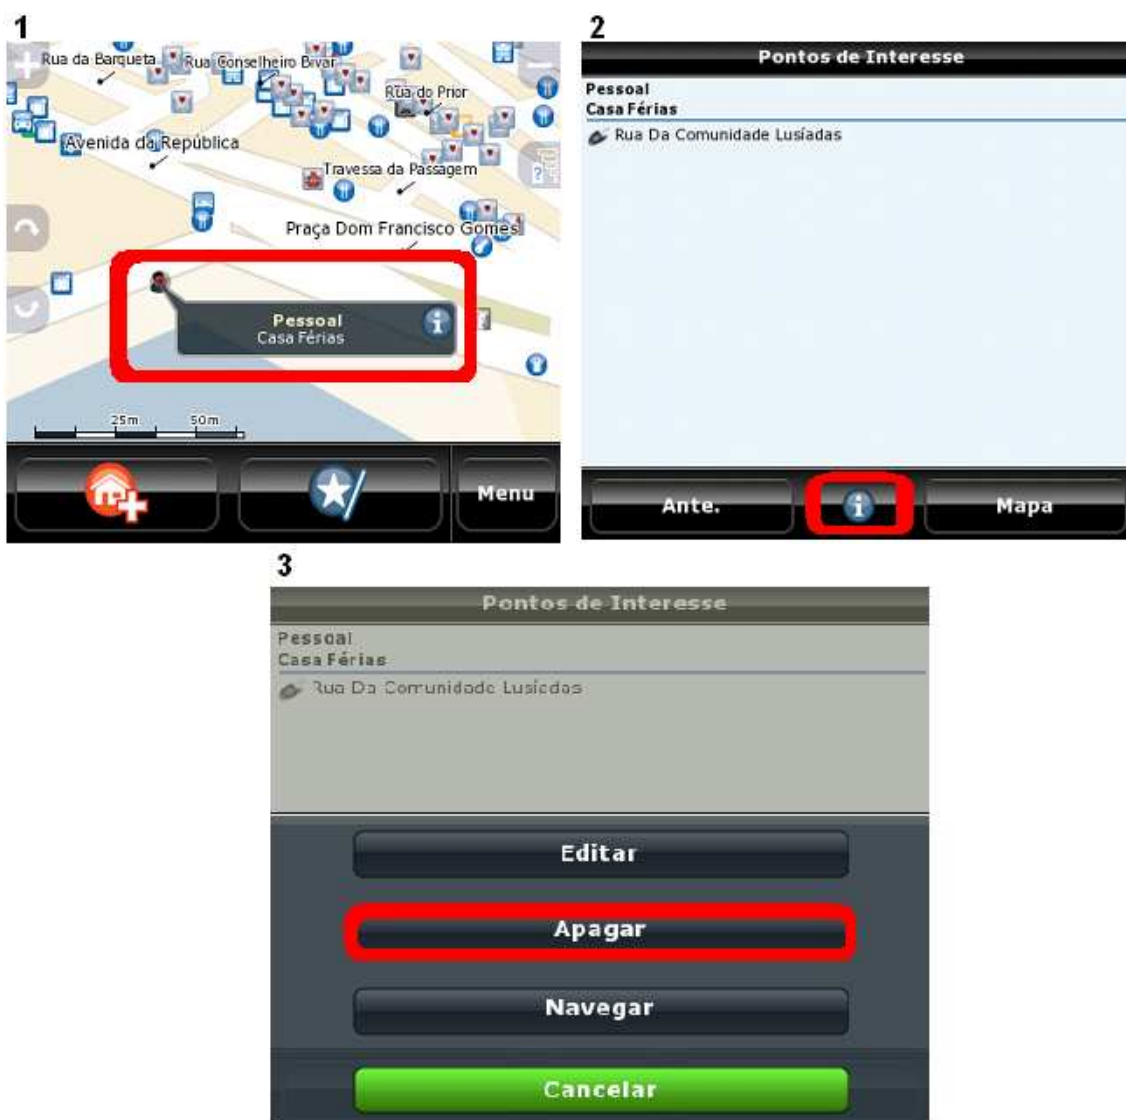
1

Rua da Barqueta
Rua Conselheiro Bivar
Rua do Prior
Avenida da República
Travessa da Passagem
Praça Dom Francisco Gomes

Pessoal
Casa Férias

25m
50m

Menu

2

Pontos de Interesse

Pessoal
Casa Férias
Rua Da Comunidade Lusíadas

Ante.
Mapa

3

Pontos de Interesse

Pessoal
Casa Férias
Rua Da Comunidade Lusíadas

Editar
Apagar
Navegar
Cancelar